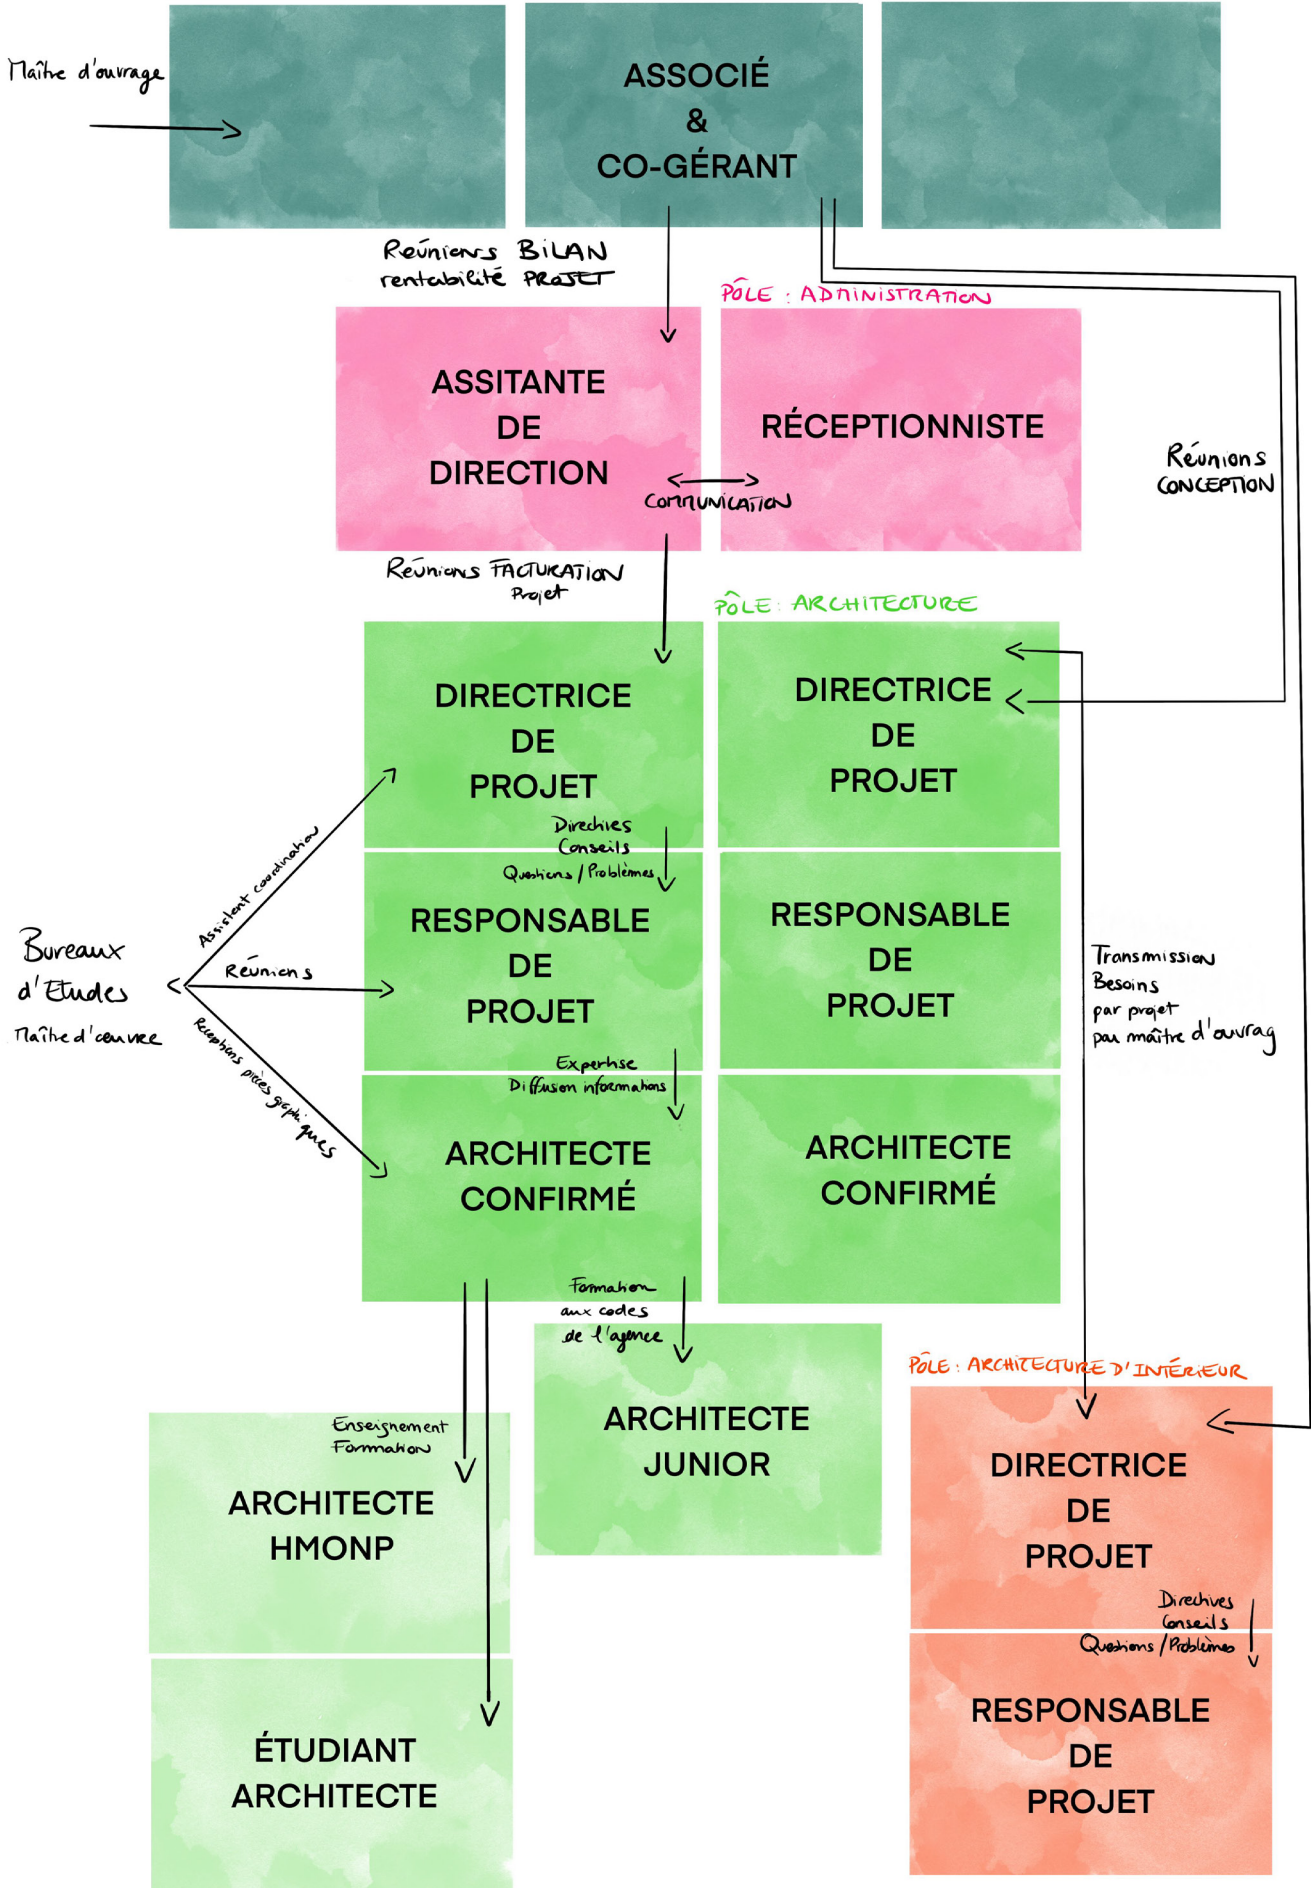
Maître d'ouvrage

ASSOCIÉ
&
CO-GÉRANT

Réunions BILAN
rentabilité PROJET

PÔLE : ADMINISTRATION

ASSITANTE
DE
DIRECTION

RÉCEPTIONNISTE

COMMUNICATION

Réunions
CONCEPTION

Réunions FACTURATION
Projet

PÔLE : ARCHITECTURE

DIRECTRICE
DE
PROJET

DIRECTRICE
DE
PROJET

Directives
Conseils
Questions / Problèmes

Assistant coordination

Bureaux
d'Etudes
Maître d'oeuvre

Réunions

Réceptions pièces graphiques

RESPONSABLE
DE
PROJET

RESPONSABLE
DE
PROJET

Transmission
Besoins
par projet
par maître d'ouvrag

Expertise
Diffusion informations

ARCHITECTE
CONFIRMÉ

ARCHITECTE
CONFIRMÉ

Formation
aux codes
de l'agence

ARCHITECTE
JUNIOR

PÔLE : ARCHITECTURE D'INTÉRIEUR

Enseignement
Formation

ARCHITECTE
HMONP

DIRECTRICE
DE
PROJET

Directives
Conseils
Questions / Problèmes

RESPONSABLE
DE
PROJET

ÉTUDIANT
ARCHITECTE